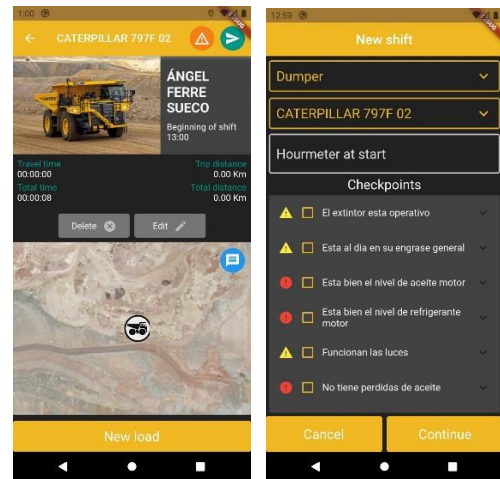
1:00

CATERPILLAR 797F 02

ÁNGEL FERRE SUECO

Beginning of shift 13:00

Travel time 00:00:00

Trip distance 0.00 Km

Total time 00:00:08

Total distance 0.00 Km

Delete

Edit

New load

12:59

New shift

Dumper

CATERPILLAR 797F 02

Hourmeter at start

Checkpoints

El extintor esta operativo

Esta al dia en su engrase general

Esta bien el nivel de aceite motor

Esta bien el nivel de refrigerante motor

Funcionan las luces

No tiene perdidas de aceite

Cancel

Continue